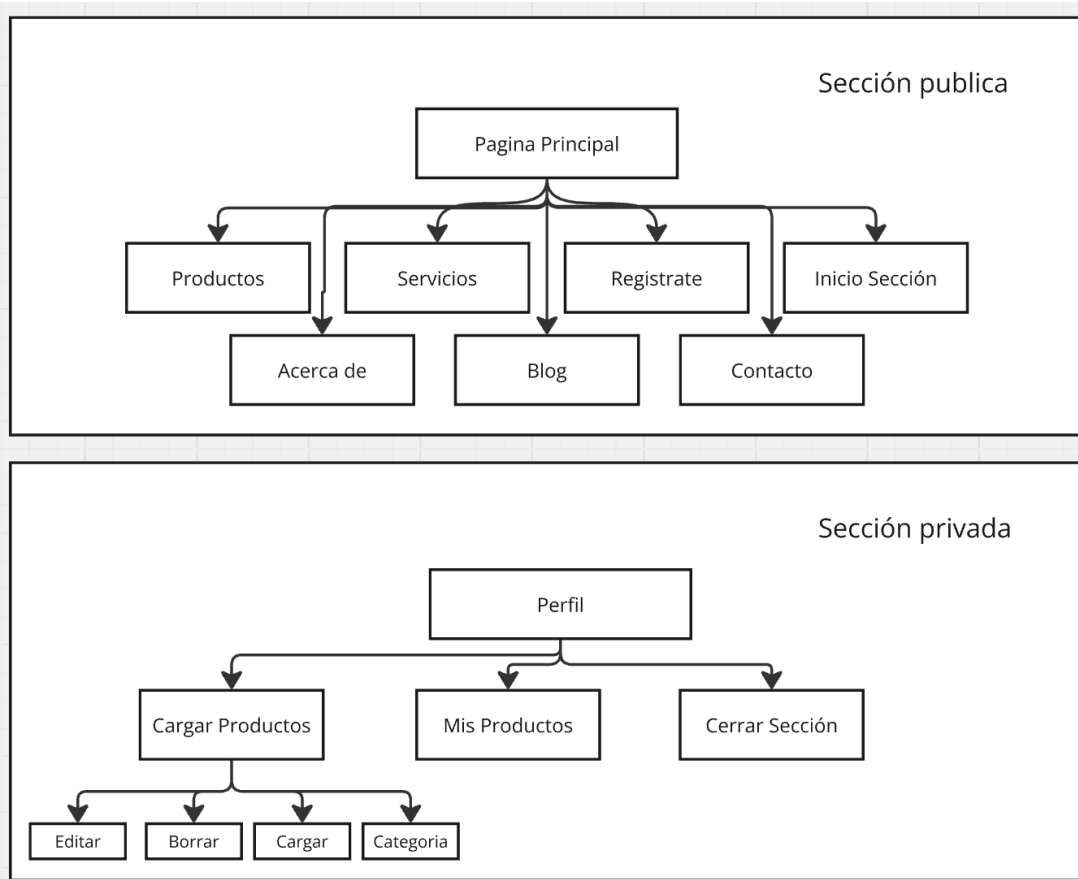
Sección publica

Pagina Principal

Productos

Servicios

Registrate

Inicio Sección

Acerca de

Blog

Contacto

Sección privada

Perfil

Cargar Productos

Mis Productos

Cerrar Sección

Editar

Borrar

Cargar

Categoria